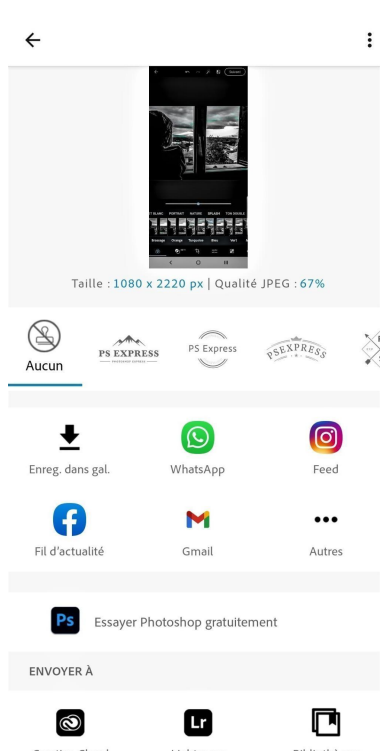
Taille : 1080 x 2220 px | Qualité JPEG : 67%

Aucun

PS EXPRESS

PS Express

PSEXPRESS

Enreg. dans gal.

WhatsApp

Feed

Fil d'actualité

Gmail

Autres

Ps

Essayer Photoshop gratuitement

ENVOYER À

Lr

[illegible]

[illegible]

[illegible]